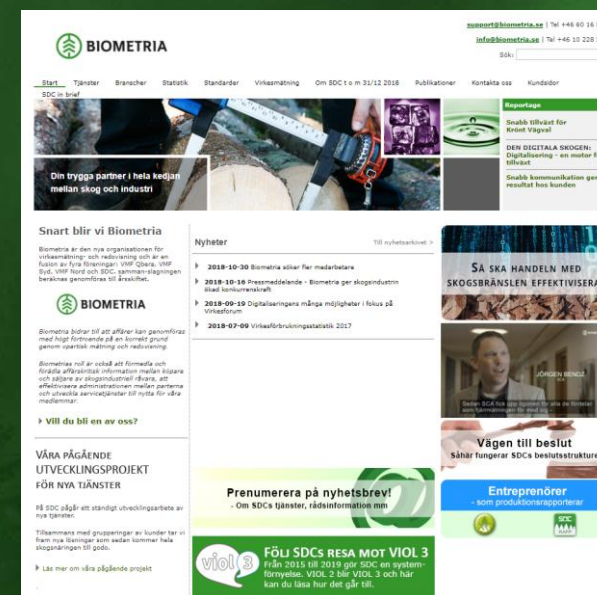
support@biometria.se | Tel +46 60 16
info@biometria.se | Tel +46 10 228
Sök:

BIOMETRIA

Start Tjänster Branscher Statistik Standarder Virkesmätning Om SDC t o m 31/12 2016 Publikationer Kontakta oss Kundsidor
SDC in brief

Din trygga partner i hela kedjan mellan skog och industri

Reportage
Snabb tillväxt för Kront Vägval
DEN DIGITALA SKOGEN: Digitalisering - en motor för tillväxt
Snabb kommunikation ger resultat hos kunden

Snart blir vi Biometria

Biometria är den nya organisationen för virkesmätning- och redovisning och ett fusion av fyra föreningar: VMF Qbera, VMF Syd, VMF Nord och SDC. Sammanslagningen beräknas genomföras till årsskiftet.

BIOMETRIA

Biometria bidrar till att affärer kan genomföras med högt förtroende på en korrekt grund genom opartisk mätning och redovisning

Biometrias roll är också att förmedla och förädla affärskritisk information mellan köpare och säljare av skogsindustriell råvara, att effektivisera administrationen mellan parterna och utveckla servicetjänster till nytta för våra medlemmar.

Vill du bli en av oss?

VÅRA PÅGÅENDE UTVECKLINGSPROJEKT FÖR NYA TJÄNSTER

På SDC pågår ett ständigt utvecklingsarbete av nya tjänster.

Tillsammans med grupperingar av kunder tar vi fram nya lösningar som sedan kommer hela skogsnäringen till godo.

Läs mer om våra pågående projekt

Nyheter
Till nyhetsarkivet >

2018-10-30 Biometria söker fler medarbetare
2018-10-16 Pressmeddelande - Biometria ger skogsindustrin ökad konkurrenskraft
2018-09-19 Digitaliseringens många möjligheter i fokus på Virkesforum
2018-07-09 Virkesförbrukningsstatistik 2017

Prenumerera på nyhetsbrev!
- Om SDCs tjänster, rådsinformation mm

viol 3
FÖLJ SDCs RESA MOT VIOL 3
Från 2015 till 2019 gör SDC en systemförnyelse. VIOL 2 blir VIOL 3 och här kan du läsa hur det går till.

SÅ SKA HANDELN MED SKOGSBRÄNSLEN EFFEKTIVISERA

JÖRGEN BENDZ

Vägen till beslut
Sähär fungerar SDCs beslutsstrukture

Entreprenörer
- som produktionsrapporterar
SDC